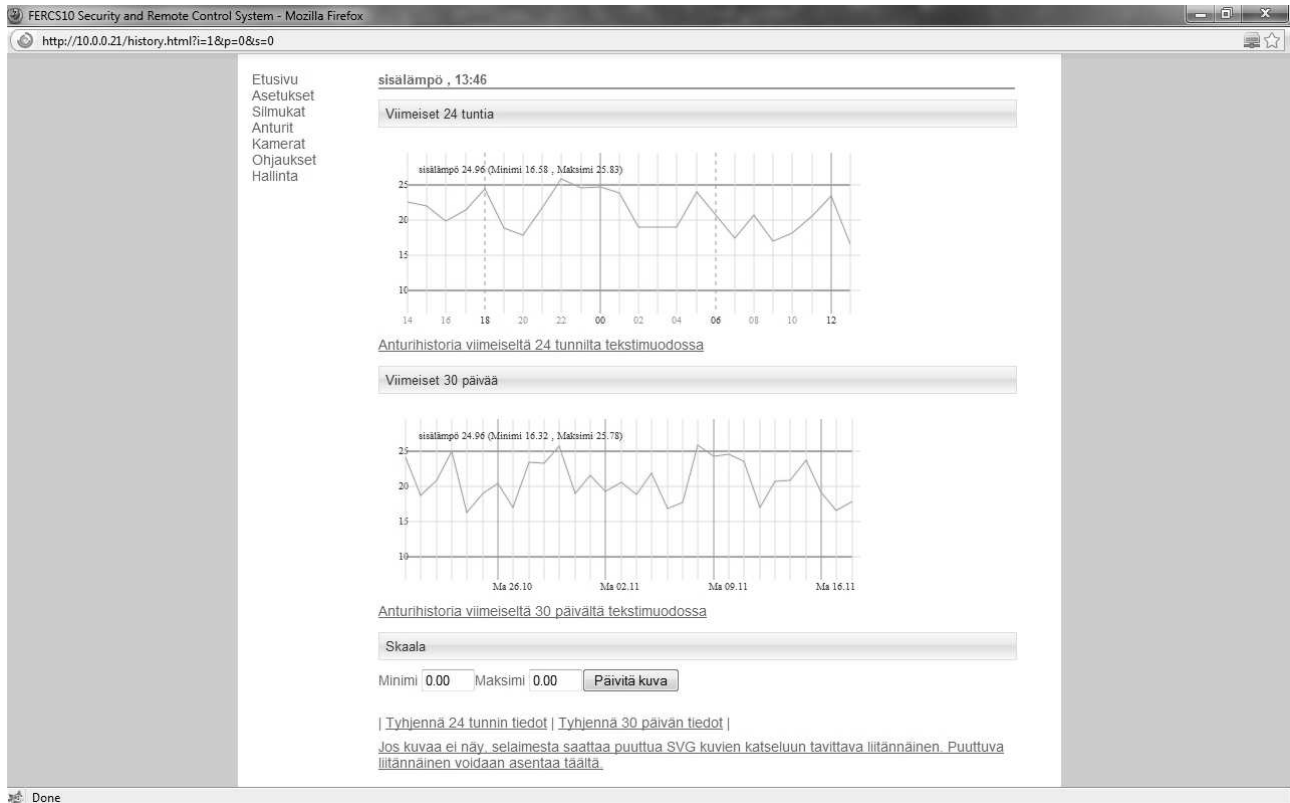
FERCS10 Security and Remote Control System - Mozilla Firefox

http://10.0.0.21/history.html?i=1&p=0&s=0

Etusivu
Asetukset
Silmukat
Anturit
Kamerat
Ohjaukset
Hallinta

sisälämpö , 13:46

Viimeiset 24 tuntia

sisälämpö 24.96 (Minimi 16.58 , Maksimi 25.83)

25
20
15
10

14 16 18 20 22 00 02 04 06 08 10 12

Anturihistoria viimeiseltä 24 tunnilta tekstimuodossa

Viimeiset 30 päivää

sisälämpö 24.96 (Minimi 16.32 , Maksimi 25.78)

25
20
15
10

Ma 26.10 Ma 02.11 Ma 09.11 Ma 16.11

Anturihistoria viimeiseltä 30 päivältä tekstimuodossa

Skaala

Minimi 0.00 Maksimi 0.00 Päivitä kuva

| Tyhjennä 24 tunnin tiedot | Tyhjennä 30 päivän tiedot |

Jos kuvaa ei näy, selaimesta saattaa puuttua SVG kuvien katseluun tavittava liitännäinen. Puuttuva liitännäinen voidaan asentaa täältä.

Done